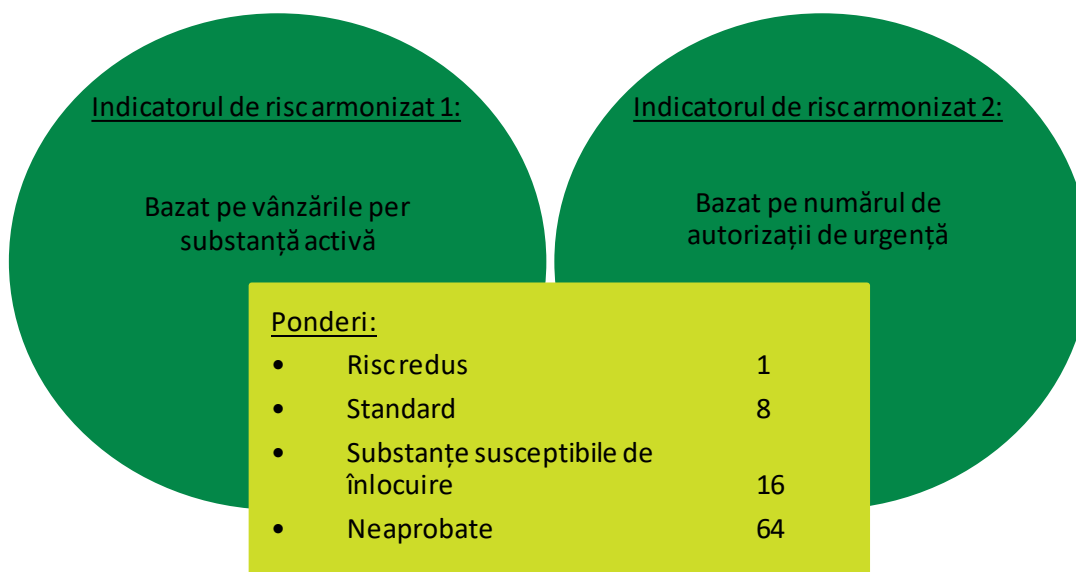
Indicatorul de risc armonizat 1:

Bazat pe vânzările per substanță activă

Indicatorul de risc armonizat 2:

Bazat pe numărul de autorizații de urgență

Ponderi:

- Risc redus 1
- Standard 8
- Substanțe susceptibile de înlocuire 16
- Neaprobate 64